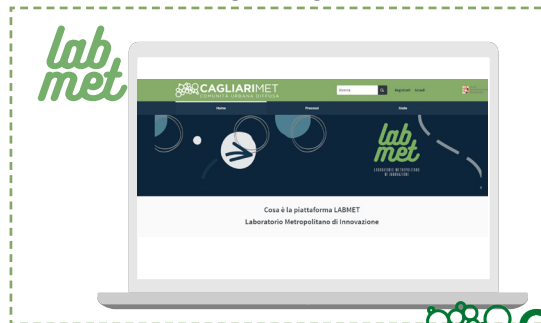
lab met

CAGLIARIMET
COMUNITÀ URBANA DIFFUSA

Cerca

Registrati Accedi

Home

Processi

Guida

lab met
LABORATORIO METROPOLITANO DI INNOVAZIONE

Cosa è la piattaforma LABMET
Laboratorio Metropolitano di Innovazione